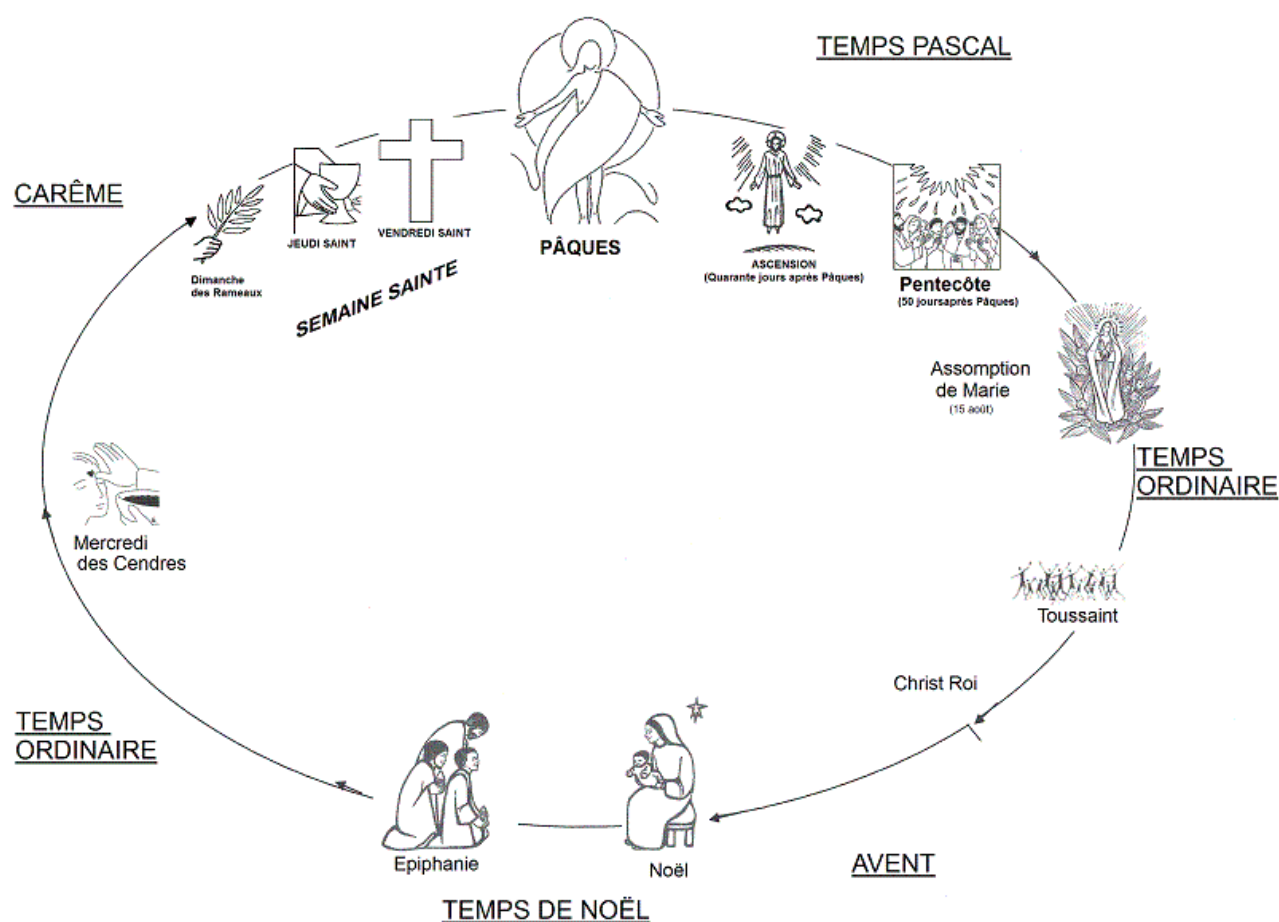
TEMPS PASCAL

CARÊME

Dimanche des Rameaux

JEUDI SAINT

VENDREDI SAINT

PÂQUES

ASCENSION
(Quarante jours après Pâques)

Pentecôte
(50 joursaprès Pâques)

SEMAINE SAINTE

Assomption de Marie
(15 août)

TEMPS ORDINAIRE

Mercredi des Cendres

Toussaint

Christ Roi

TEMPS ORDINAIRE

Epiphanie

Noël

AVENT

TEMPS DE NOËL